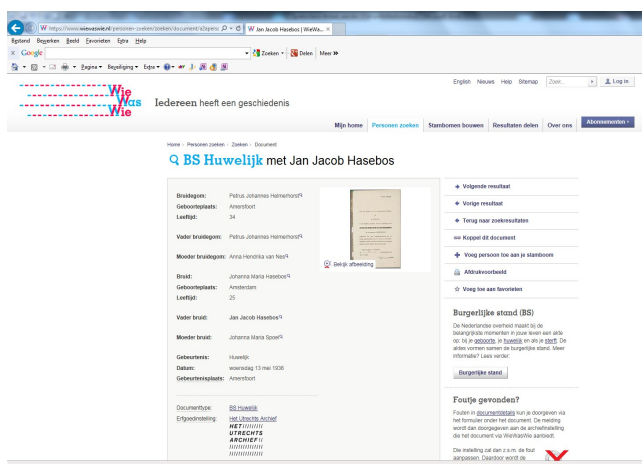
https://www.wiewaswie.nl/personen-zoeken/zoeken/document/a2ipenz
W Jan Jacob Hasebos | WieWa... ×
Bestand Bewerken Beeld Favorieten Extra Help
Google
Zoeken • Delen Meer »
Pagina • Beveiliging • Extra •

English Nieuws Help Sitemap Zoek... Log in

Wie Was Wie
Iedereen heeft een geschiedenis

Mijn home | Personen zoeken | Stambomen bouwen | Resultaten delen | Over ons | Abonnementen ›

Home › Personen zoeken › Zoeken › Document

BS Huwelijk met Jan Jacob Hasebos

Bruidegom: Petrus Johannes Helmerhorst
Geboorteplaats: Amersfoort
Leeftijd: 34

Vader bruidegom: Petrus Johannes Helmerhorst

Moeder bruidegom: Anna Hendrika van Nes

Bruid: Johanna Maria Hasebos
Geboorteplaats: Amsterdam
Leeftijd: 25

Vader bruid: Jan Jacob Hasebos

Moeder bruid: Johanna Maria Spoel

Gebeurtenis: Huwelijk
Datum: woensdag 13 mei 1936
Gebeurtenisplaats: Amersfoort

Documenttype: BS Huwelijk
Erfgoedinstelling: Het Utrechts Archief
HET UTRECHTS ARCHIEF

Bekijk afbeelding

Volgende resultaat
Vorige resultaat
Terug naar zoekresultaten
Koppel dit document
Voeg persoon toe aan je stamboom
Afdrukvoorbeeld
Voeg toe aan favorieten

Burgerlijke stand (BS)
De Nederlandse overheid maakt bij de belangrijkste momenten in jouw leven een akte op: bij je geboorte, je huwelijk en als je sterft. De aktes vormen samen de burgerlijke stand. Meer informatie? Lees verder:
Burgerlijke stand

Foutje gevonden?
Fouten in documentdetails kun je doorgeven via het formulier onder het document. De melding wordt dan doorgegeven aan de archiefinstelling die het document via WieWasWie aanbiedt.

Die instelling zal dan z.s.m. de fout aanpassen. Daardoor wordt de